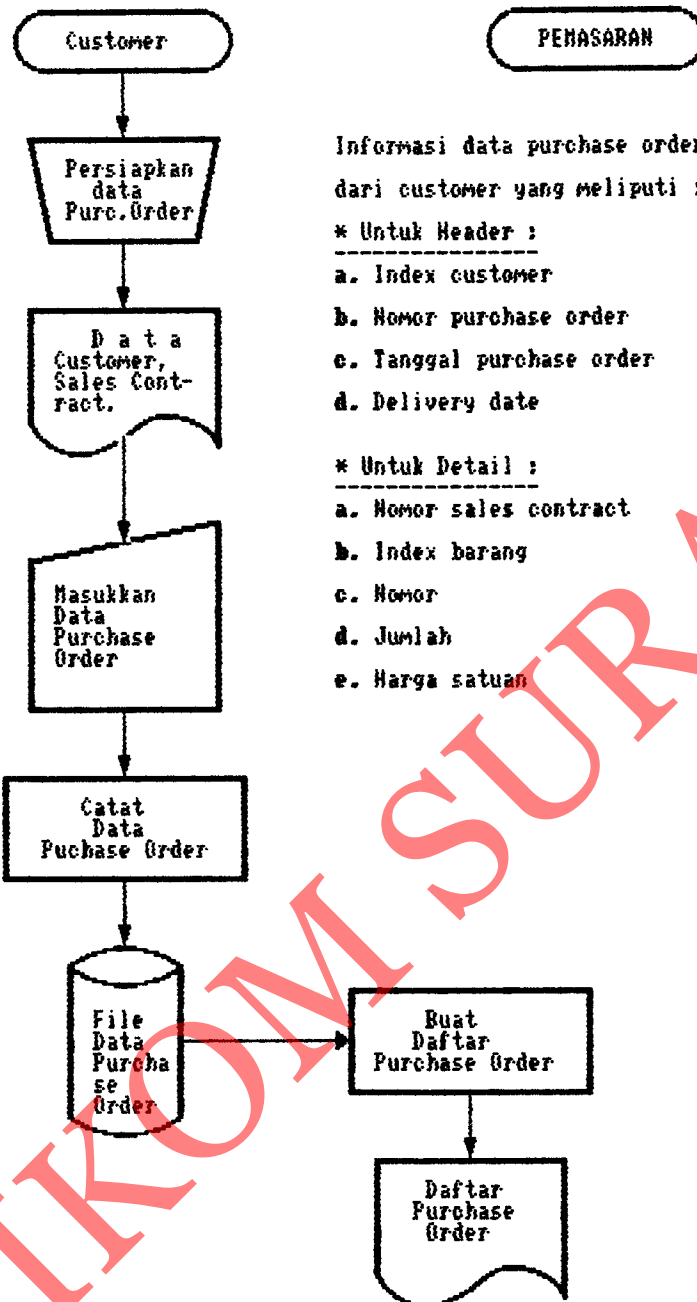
Customer

PEMASARAN

Persiapkan data Purc.Order

Informasi data purchase order

dari customer yang meliputi :

* Untuk Header :

a. Index customer

b. Nomor purchase order

c. Tanggal purchase order

d. Delivery date

D a t a Customer, Sales Contract.

* Untuk Detail :

a. Nomor sales contract

b. Index barang

c. Nomor

d. Jumlah

e. Harga satuan

Masukkan Data Purchase Order

Catat Data Puchase Order

File Data Purchase Order

Buat Daftar Purchase Order

Daftar Purchase Order

IKOM SUR